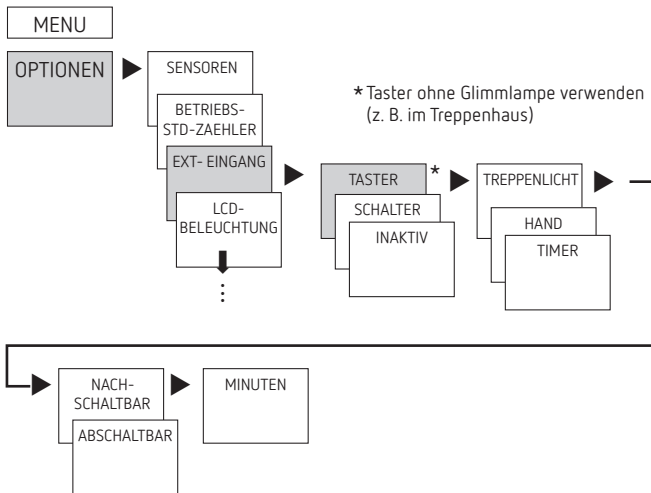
MENU

OPTIONEN

SENSOREN

BETRIEBS-STD-ZAEHLER

EXT- EINGANG

LCD-BELEUCHTUNG

⋮

\* Taster ohne Glimmlampe verwenden (z. B. im Treppenhaus)

TASTER \*

SCHALTER

INAKTIV

TREPPENLICHT

HAND

TIMER

NACH-SCHALTBAR

ABSCHALTBAR

MINUTEN